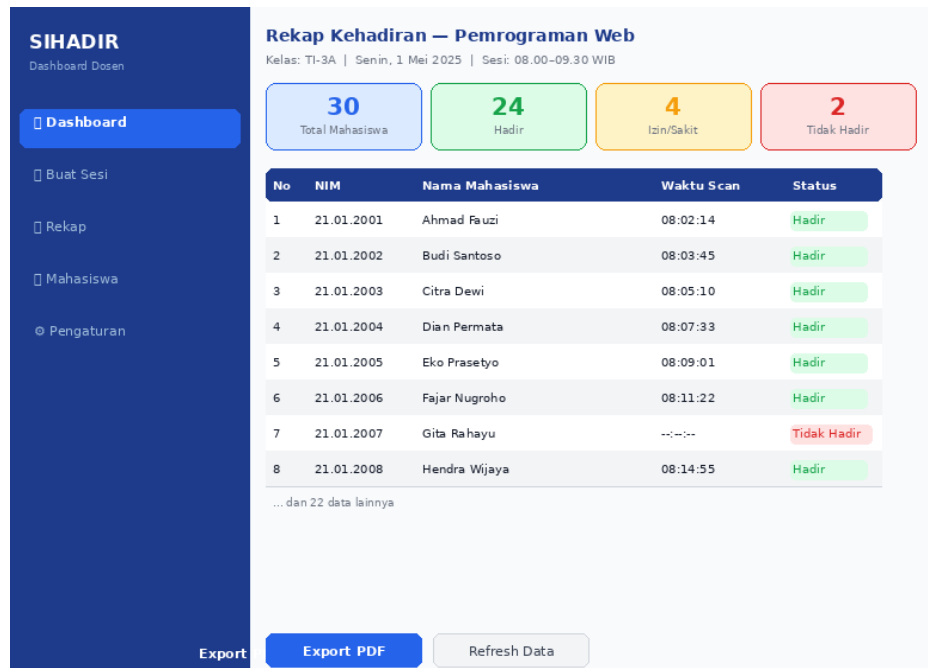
SIHADIR
Dashboard Dosen

▯ Dashboard

▯ Buat Sesi

▯ Rekap

▯ Mahasiswa

⚙ Pengaturan

Export

Rekap Kehadiran — Pemrograman Web
Kelas: TI-3A | Senin, 1 Mei 2025 | Sesi: 08.00–09.30 WIB

30
Total Mahasiswa

24
Hadir

4
Izin/Sakit

2
Tidak Hadir

| No | NIM | Nama Mahasiswa | Waktu Scan | Status |
|---|---|---|---|---|
| 1 | 21.01.2001 | Ahmad Fauzi | 08:02:14 | Hadir |
| 2 | 21.01.2002 | Budi Santoso | 08:03:45 | Hadir |
| 3 | 21.01.2003 | Citra Dewi | 08:05:10 | Hadir |
| 4 | 21.01.2004 | Dian Permata | 08:07:33 | Hadir |
| 5 | 21.01.2005 | Eko Prasetyo | 08:09:01 | Hadir |
| 6 | 21.01.2006 | Fajar Nugroho | 08:11:22 | Hadir |
| 7 | 21.01.2007 | Gita Rahayu | --:--:-- | Tidak Hadir |
| 8 | 21.01.2008 | Hendra Wijaya | 08:14:55 | Hadir |

... dan 22 data lainnya

Export PDF
Refresh Data